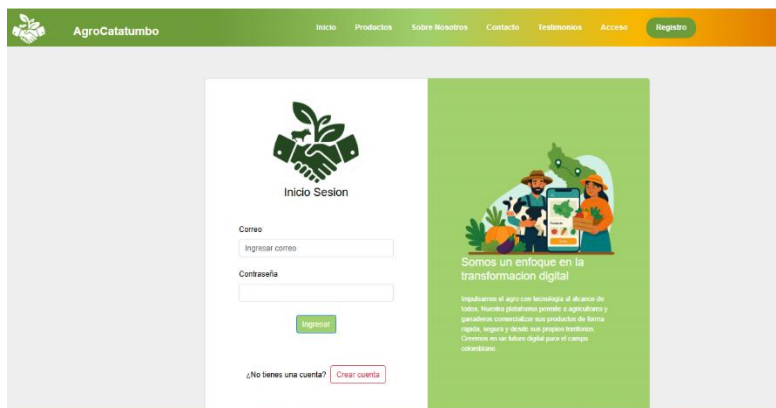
AgroCatatumbo

Inicio Productos Sobre Nosotros Contacto Testimonios Acceso Registro

Inicio Sesion

Correo

Ingresar correo

Contraseña

Ingresar

¿No tienes una cuenta? Crear cuenta

Somos un enfoque en la transformacion digital

Impulsamos el agro con tecnología al alcance de todos. Nuestra plataforma permite a agricultores y ganaderos comercializar sus productos de forma rápida, segura y desde sus propios territorios. Creemos en un futuro digital para el campo colombiano.